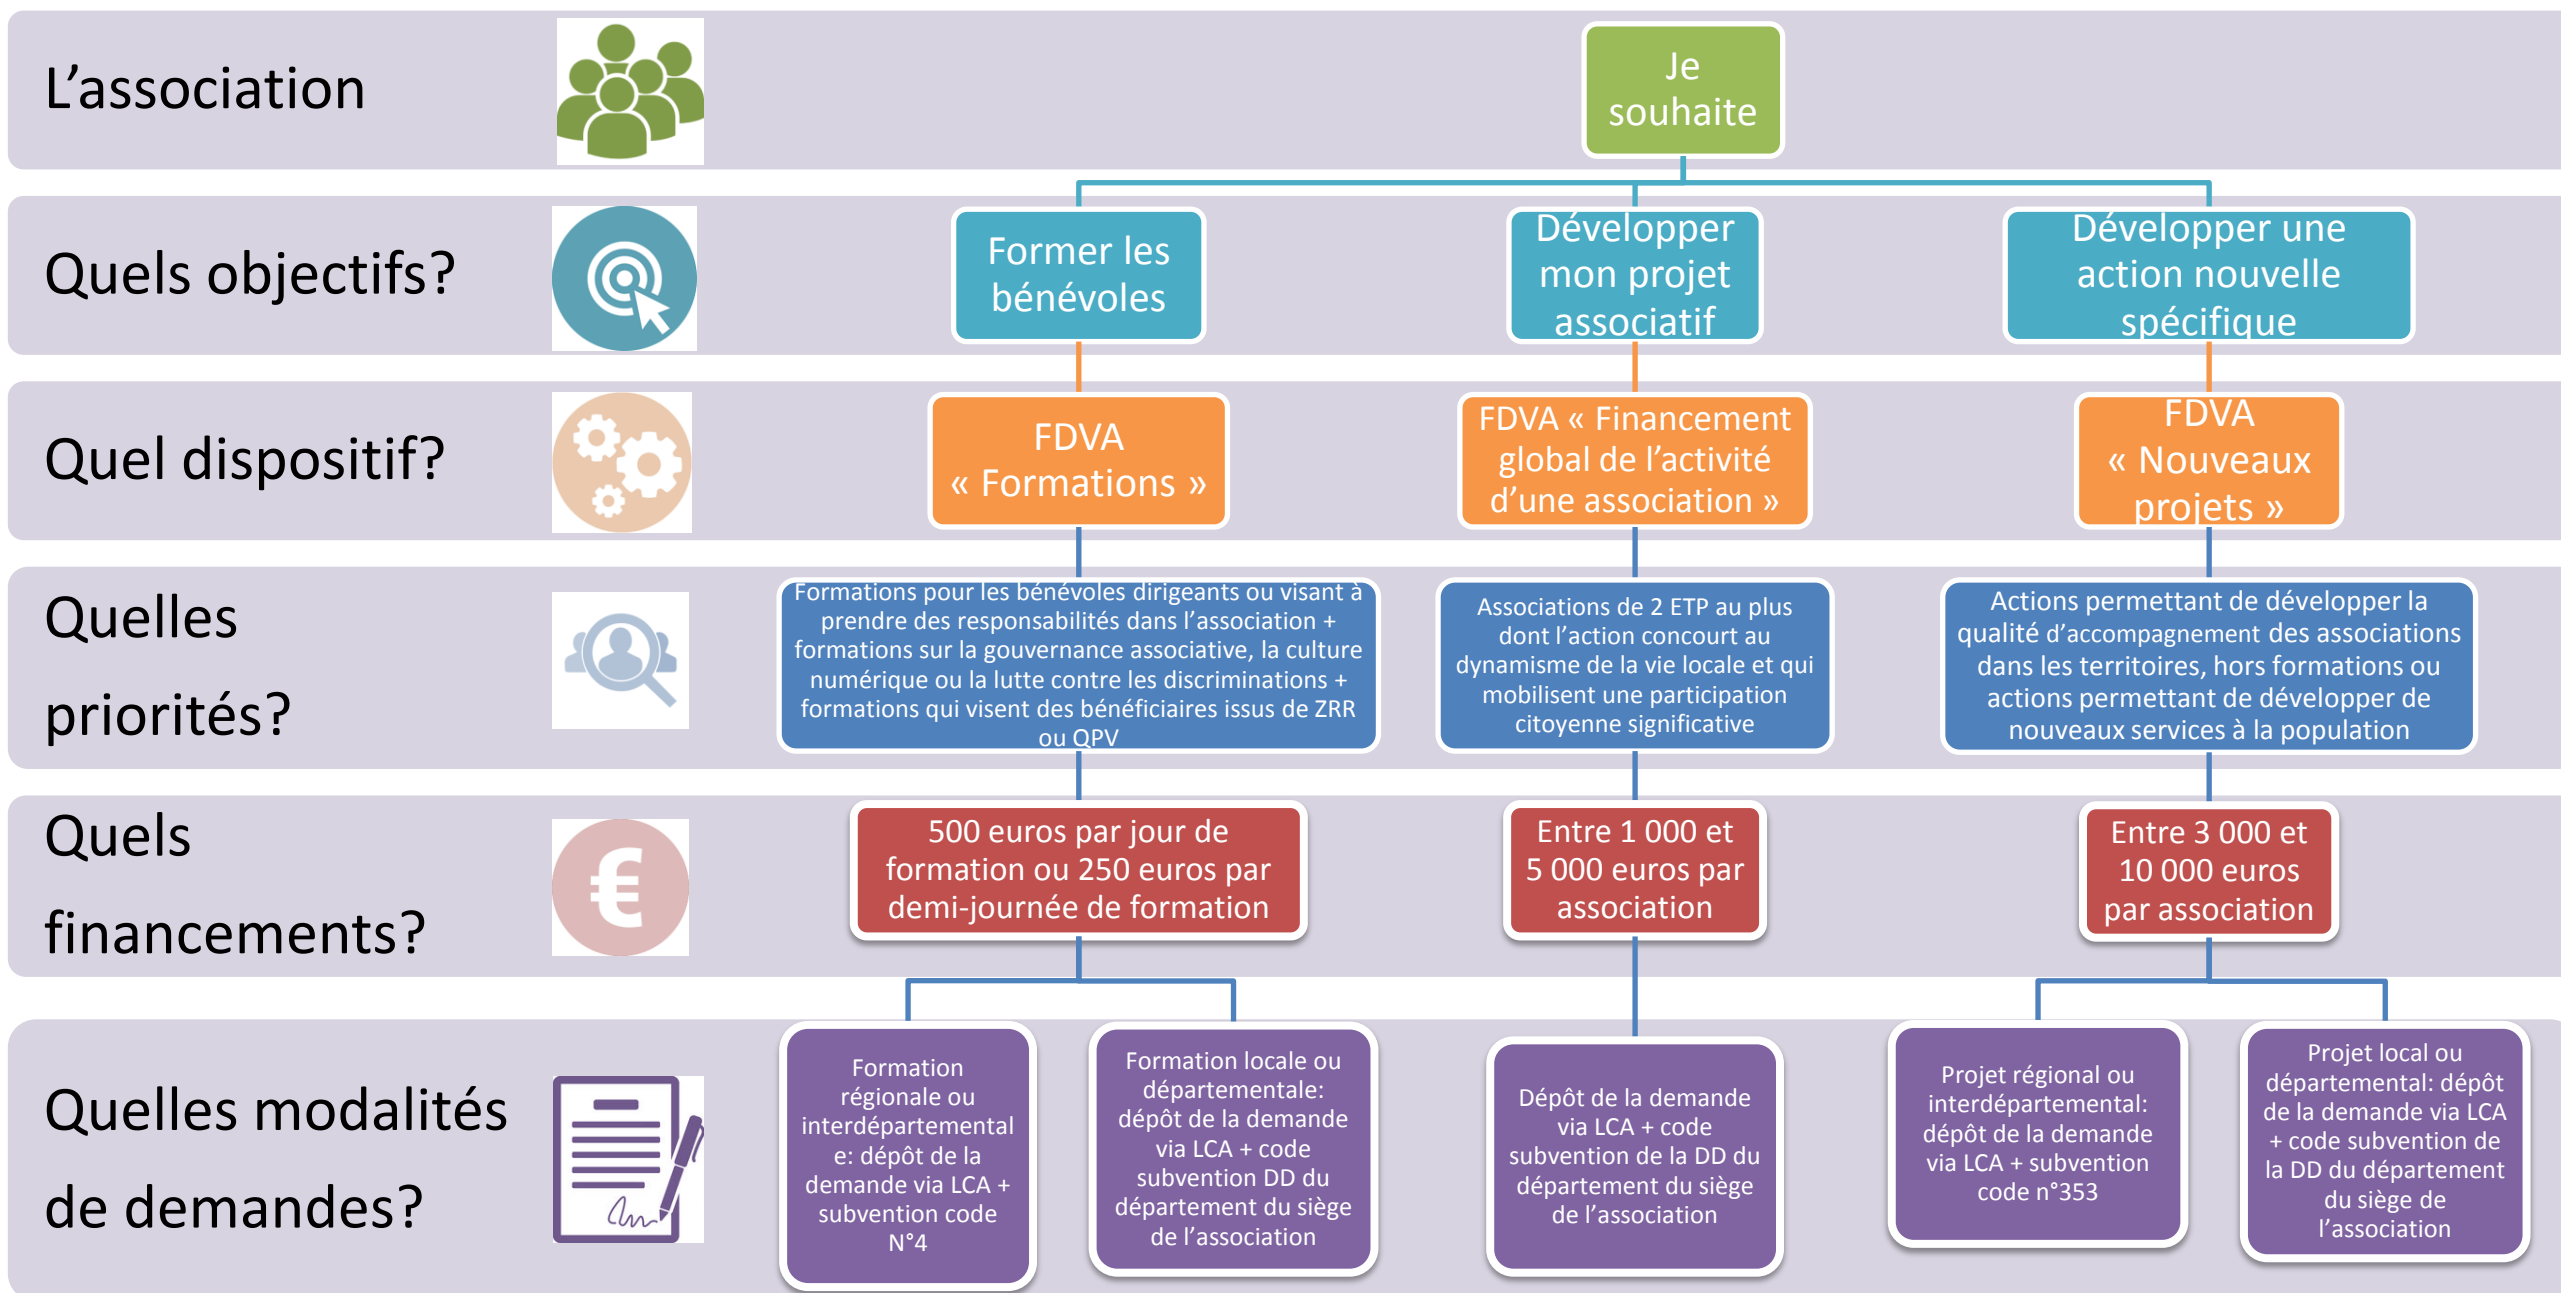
L’association

Je souhaite

Quels objectifs?

Former les bénévoles

Développer mon projet associatif

Développer une action nouvelle spécifique

Quel dispositif?

FDVA « Formations »

FDVA « Financement global de l’activité d’une association »

FDVA « Nouveaux projets »

Quelles priorités?

Formations pour les bénévoles dirigeants ou visant à prendre des responsabilités dans l’association + formations sur la gouvernance associative, la culture numérique ou la lutte contre les discriminations + formations qui visent des bénéficiaires issus de ZRR ou QPV

Associations de 2 ETP au plus dont l’action concourt au dynamisme de la vie locale et qui mobilisent une participation citoyenne significative

Actions permettant de développer la qualité d’accompagnement des associations dans les territoires, hors formations ou actions permettant de développer de nouveaux services à la population

Quels financements?

500 euros par jour de formation ou 250 euros par demi-journée de formation

Entre 1 000 et 5 000 euros par association

Entre 3 000 et 10 000 euros par association

Quelles modalités de demandes?

Formation régionale ou interdépartementale: dépôt de la demande via LCA + subvention code N°4

Formation locale ou départementale: dépôt de la demande via LCA + code subvention DD du département du siège de l’association

Dépôt de la demande via LCA + code subvention de la DD du département du siège de l’association

Projet régional ou interdépartemental: dépôt de la demande via LCA + subvention code n°353

Projet local ou départemental: dépôt de la demande via LCA + code subvention de la DD du département du siège de l’association